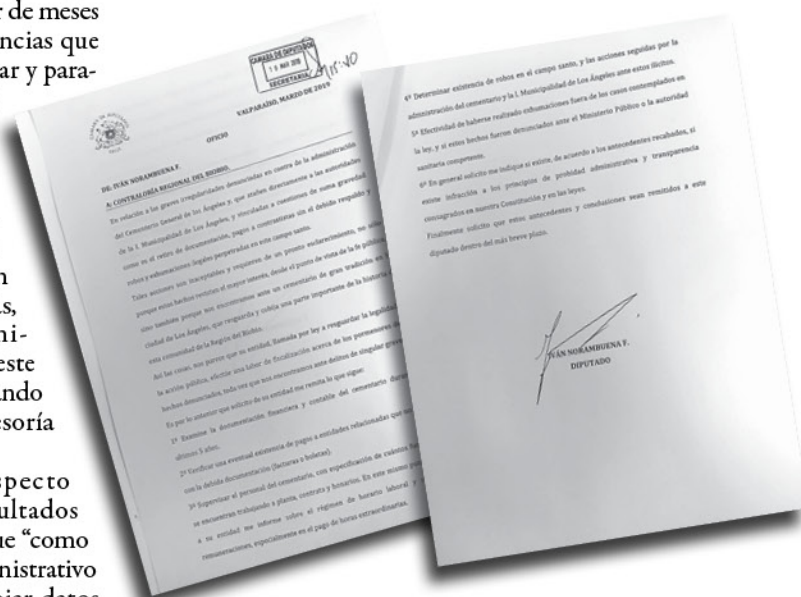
r de meses
ncias que
ar y para-

n
s,
ni-
este
ndo
esoría

specto
ultados
ue "como
nistrativo

CAMARA DE DIPUTADOS
15 MAR 2019
SECRETARIA
11:40

VALPARAÍSO, MARZO DE 2019

OFICIO

DE: IVÁN NORAMBUENA F.
A: CONTRALORÍA REGIONAL DEL BIOBIO.

En relación a las graves irregularidades denunciadas en contra de la administración del Cementerio General de los Ángeles, y que atañen directamente a las autoridades de la I. Municipalidad de Los Ángeles, y vinculadas a cuestiones de suma gravedad como es el retiro de documentación, pagos a contratistas sin el debido respaldo y robos y exhumaciones ilegales perpetrados en este campo santo.

Tales acciones son inaceptables y requieren de un pronto esclarecimiento, no sólo porque estos hechos revisten el mayor interés, desde el punto de vista de la fe pública, sino también porque nos encontramos ante un cementerio de gran tradición en la ciudad de Los Ángeles, que resguarda y cobija una parte importante de la historia de esta comunidad de la Región del Biobío.

Así las cosas, me parece que su entidad, llamada por ley a resguardar la legalidad de la acción pública, efectúe una labor de fiscalización acerca de los pormenores de los hechos denunciados, toda vez que nos encontramos ante delitos de singular gravedad.

En por lo anterior que solicito de su entidad me remita lo que sigue:

1° Examine la documentación financiera y contable del cementerio durante los últimos 5 años.

2° Verificar una eventual existencia de pagos a entidades relacionadas que no cuenten con la debida documentación (facturas o boletas).

3° Supervisar el personal del cementerio, con especificación de cuántos funcionarios se encuentran trabajando a planta, contrata y honorarios. En este mismo punto, solicito a su entidad me informe sobre el régimen de horario laboral y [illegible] remuneraciones, especialmente en el pago de horas extraordinarias.

4° Determinar existencia de robos en el campo santo, y las acciones seguidas por la administración del cementerio y la I. Municipalidad de Los Ángeles ante estos ilícitos.

5° Efectividad de haberse realizado exhumaciones fuera de los casos contemplados en la ley, y si estos hechos fueron denunciados ante el Ministerio Público o la autoridad sanitaria competente.

6° En general solicito me indique si existe, de acuerdo a los antecedentes recabados, si existe infracción a los principios de probidad administrativa y transparencia consagrados en nuestra Constitución y en las leyes.

Finalmente solicito que estos antecedentes y conclusiones sean remitidos a este diputado dentro del más breve plazo.

IVÁN NORAMBUENA F.
DIPUTADO